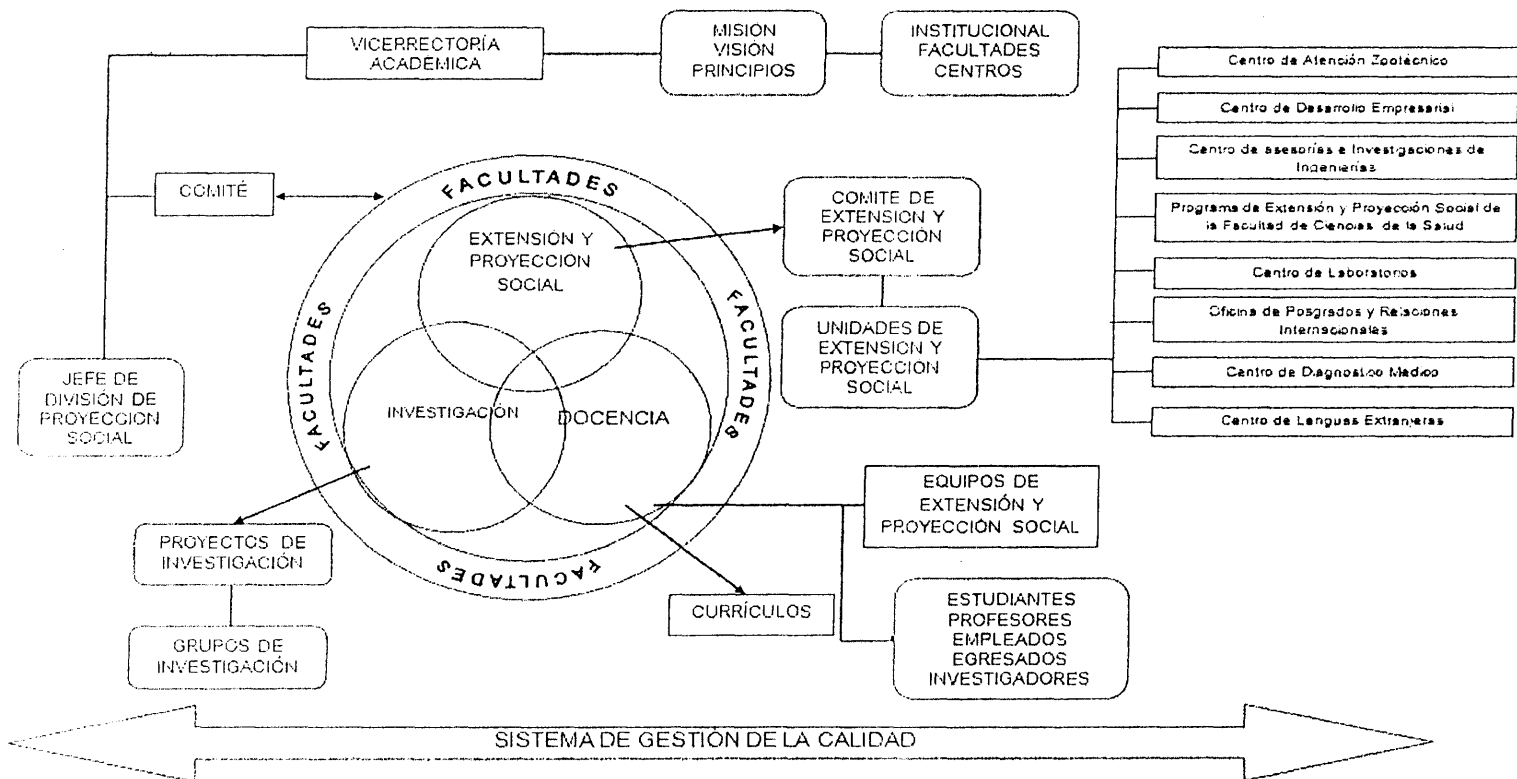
VICERRECTORÍA ACADEMICA

MISION VISIÓN PRINCIPIOS

INSTITUCIONAL FACULTADES CENTROS

Centro de Atención Zootécnico

Centro de Desarrollo Empresarial

Centro de asesorías e Investigaciones de Ingenierías

Programa de Extensión y Proyección Social de la Facultad de Ciencias de la Salud

Centro de Laboratorios

Oficina de Posgrados y Relaciones Internacionales

Centro de Diagnostico Medico

Centro de Lenguas Extranjeras

COMITÉ

FACULTADES

FACULTADES

FACULTADES

FACULTADES

EXTENSION Y PROYECCION SOCIAL

INVESTIGACIÓN

DOCENCIA

COMITE DE EXTENSION Y PROYECCION SOCIAL

UNIDADES DE EXTENSION Y PROYECCION SOCIAL

JEFE DE DIVISIÓN DE PROYECCION SOCIAL

EQUIPOS DE EXTENSIÓN Y PROYECCIÓN SOCIAL

PROYECTOS DE INVESTIGACIÓN

GRUPOS DE INVESTIGACIÓN

CURRÍCULOS

ESTUDIANTES PROFESORES EMPLEADOS EGRESADOS INVESTIGADORES

SISTEMA DE GESTIÓN DE LA CALIDAD